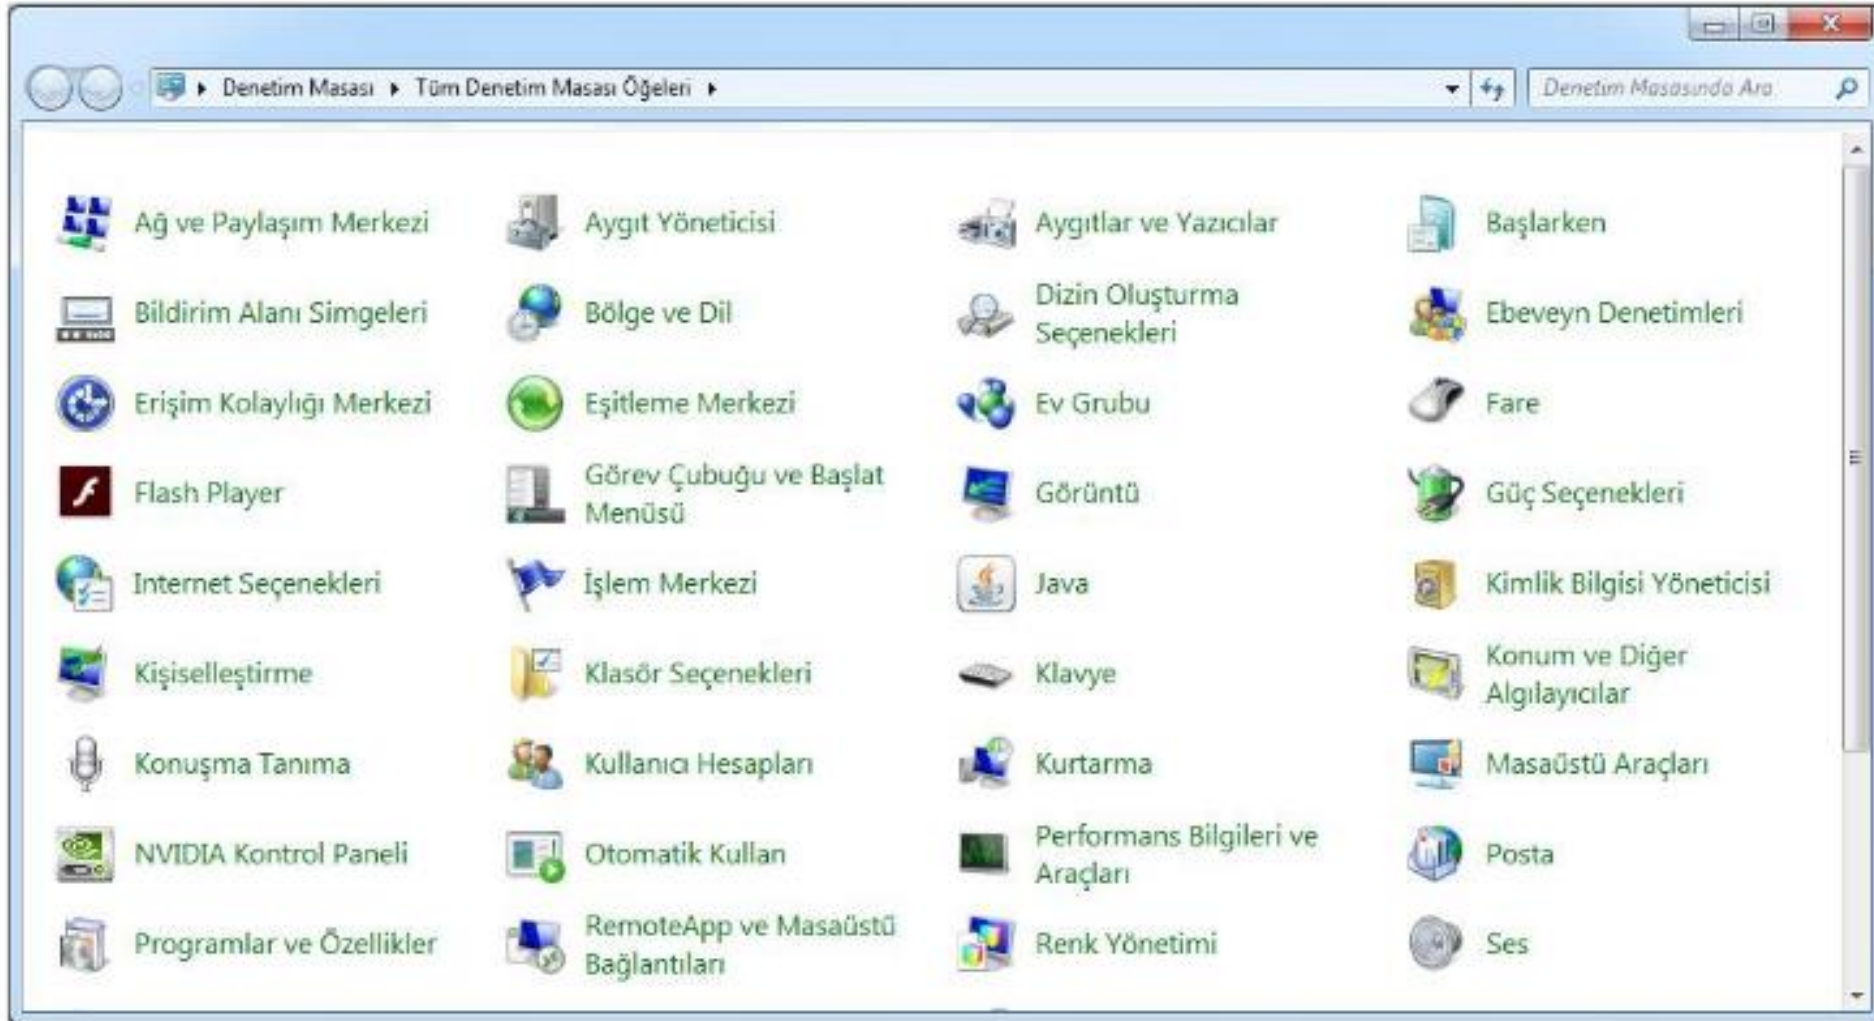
Denetim Masası ▸ Tüm Denetim Masası Öğeleri ▸

Denetim Masasında Ara

Ağ ve Paylaşım Merkezi
Aygıt Yöneticisi
Aygıtlar ve Yazıcılar
Başlarken
Bildirim Alanı Simgeleri
Bölge ve Dil
Dizin Oluşturma Seçenekleri
Ebeveyn Denetimleri
Erişim Kolaylığı Merkezi
Eşitleme Merkezi
Ev Grubu
Fare
Flash Player
Görev Çubuğu ve Başlat Menüsü
Görüntü
Güç Seçenekleri
Internet Seçenekleri
İşlem Merkezi
Java
Kimlik Bilgisi Yöneticisi
Kişiselleştirme
Klasör Seçenekleri
Klavye
Konum ve Diğer Algılayıcılar
Konuşma Tanıma
Kullanıcı Hesapları
Kurtarma
Masaüstü Araçları
NVIDIA Kontrol Paneli
Otomatik Kullan
Performans Bilgileri ve Araçları
Posta
Programlar ve Özellikler
RemoteApp ve Masaüstü Bağlantıları
Renk Yönetimi
Ses